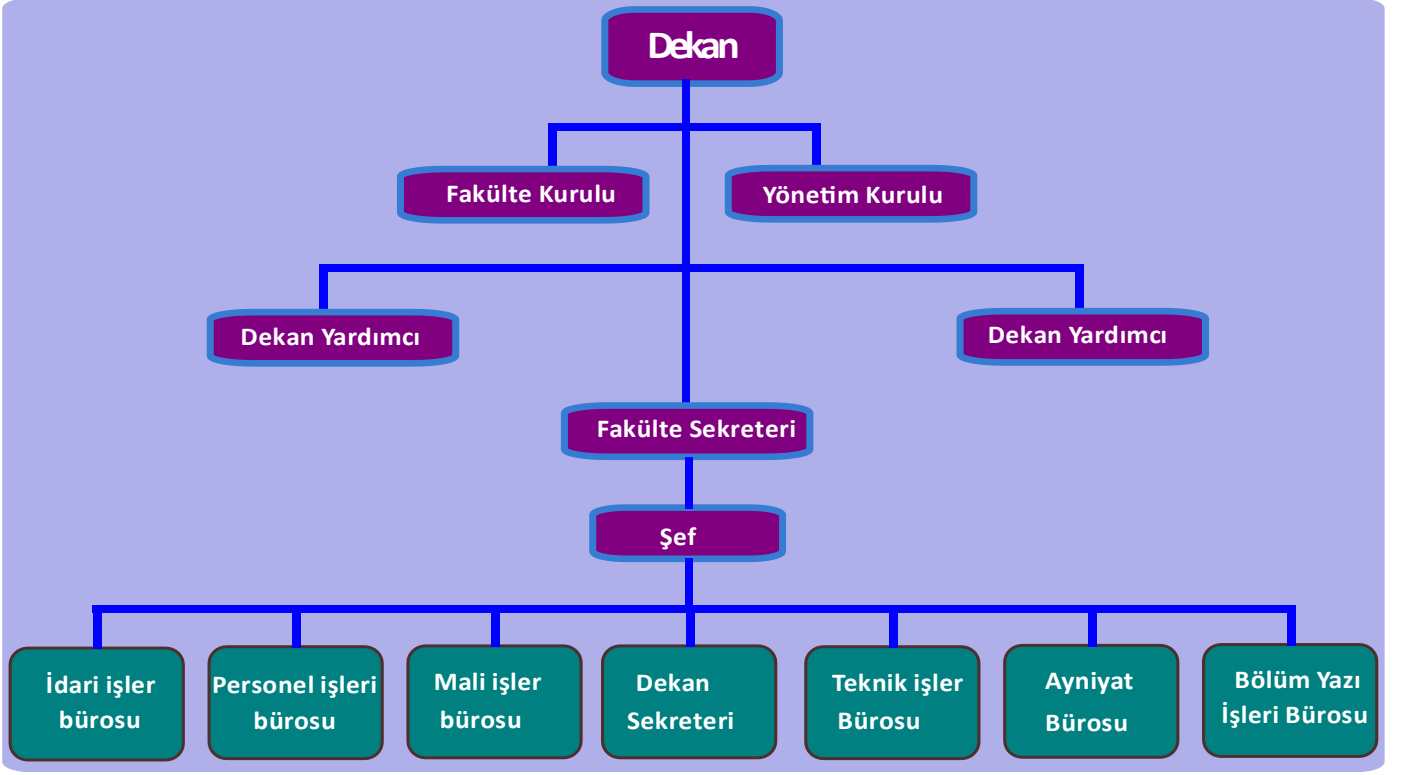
Dekan

Fakülte Kurulu

Yönetim Kurulu

Dekan Yardımcı

Dekan Yardımcı

Fakülte Sekreteri

Şef

İdari işler bürosu

Personel işleri bürosu

Mali işler bürosu

Dekan Sekreteri

Teknik işler Bürosu

Ayniyat Bürosu

Bölüm Yazı İşleri Bürosu